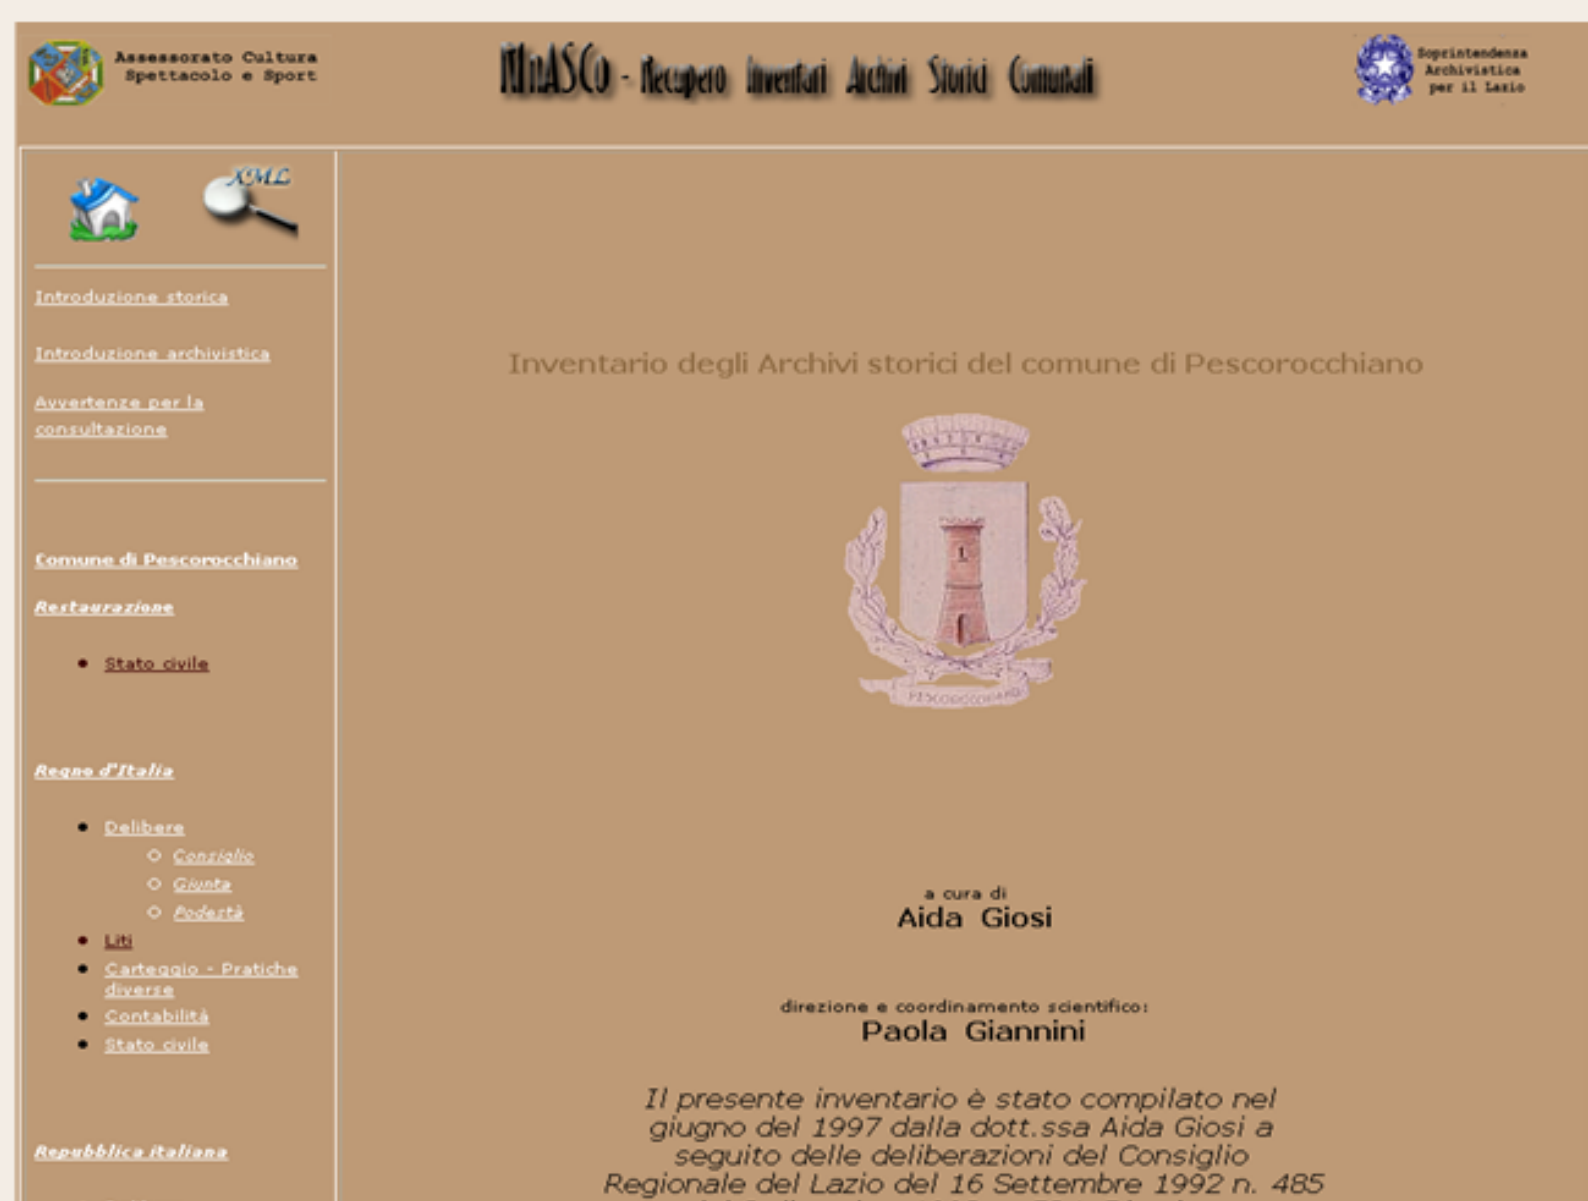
Assessorato Cultura Spettacolo e Sport

ReIASCo - Recupero Inventari Archivi Storici Comunali

Soprintendenza Archivistica per il Lazio

XML

Introduzione storica

Introduzione archivistica

Avvertenze per la consultazione

Comune di Pescorocchiano

Restaurazione

- Stato civile

Regno d'Italia

- Delibere
  - Consiglio
  - Giunta
  - Podestà
- Liti
- Carteggio - Pratiche diverse
- Contabilità
- Stato civile

Repubblica italiana

Inventario degli Archivi storici del comune di Pescorocchiano

PESCOROCCHIANO

a cura di
Aida Giosi

direzione e coordinamento scientifico:
Paola Giannini

Il presente inventario è stato compilato nel giugno del 1997 dalla dott.ssa Aida Giosi a seguito delle deliberazioni del Consiglio Regionale del Lazio del 16 Settembre 1992 n. 485